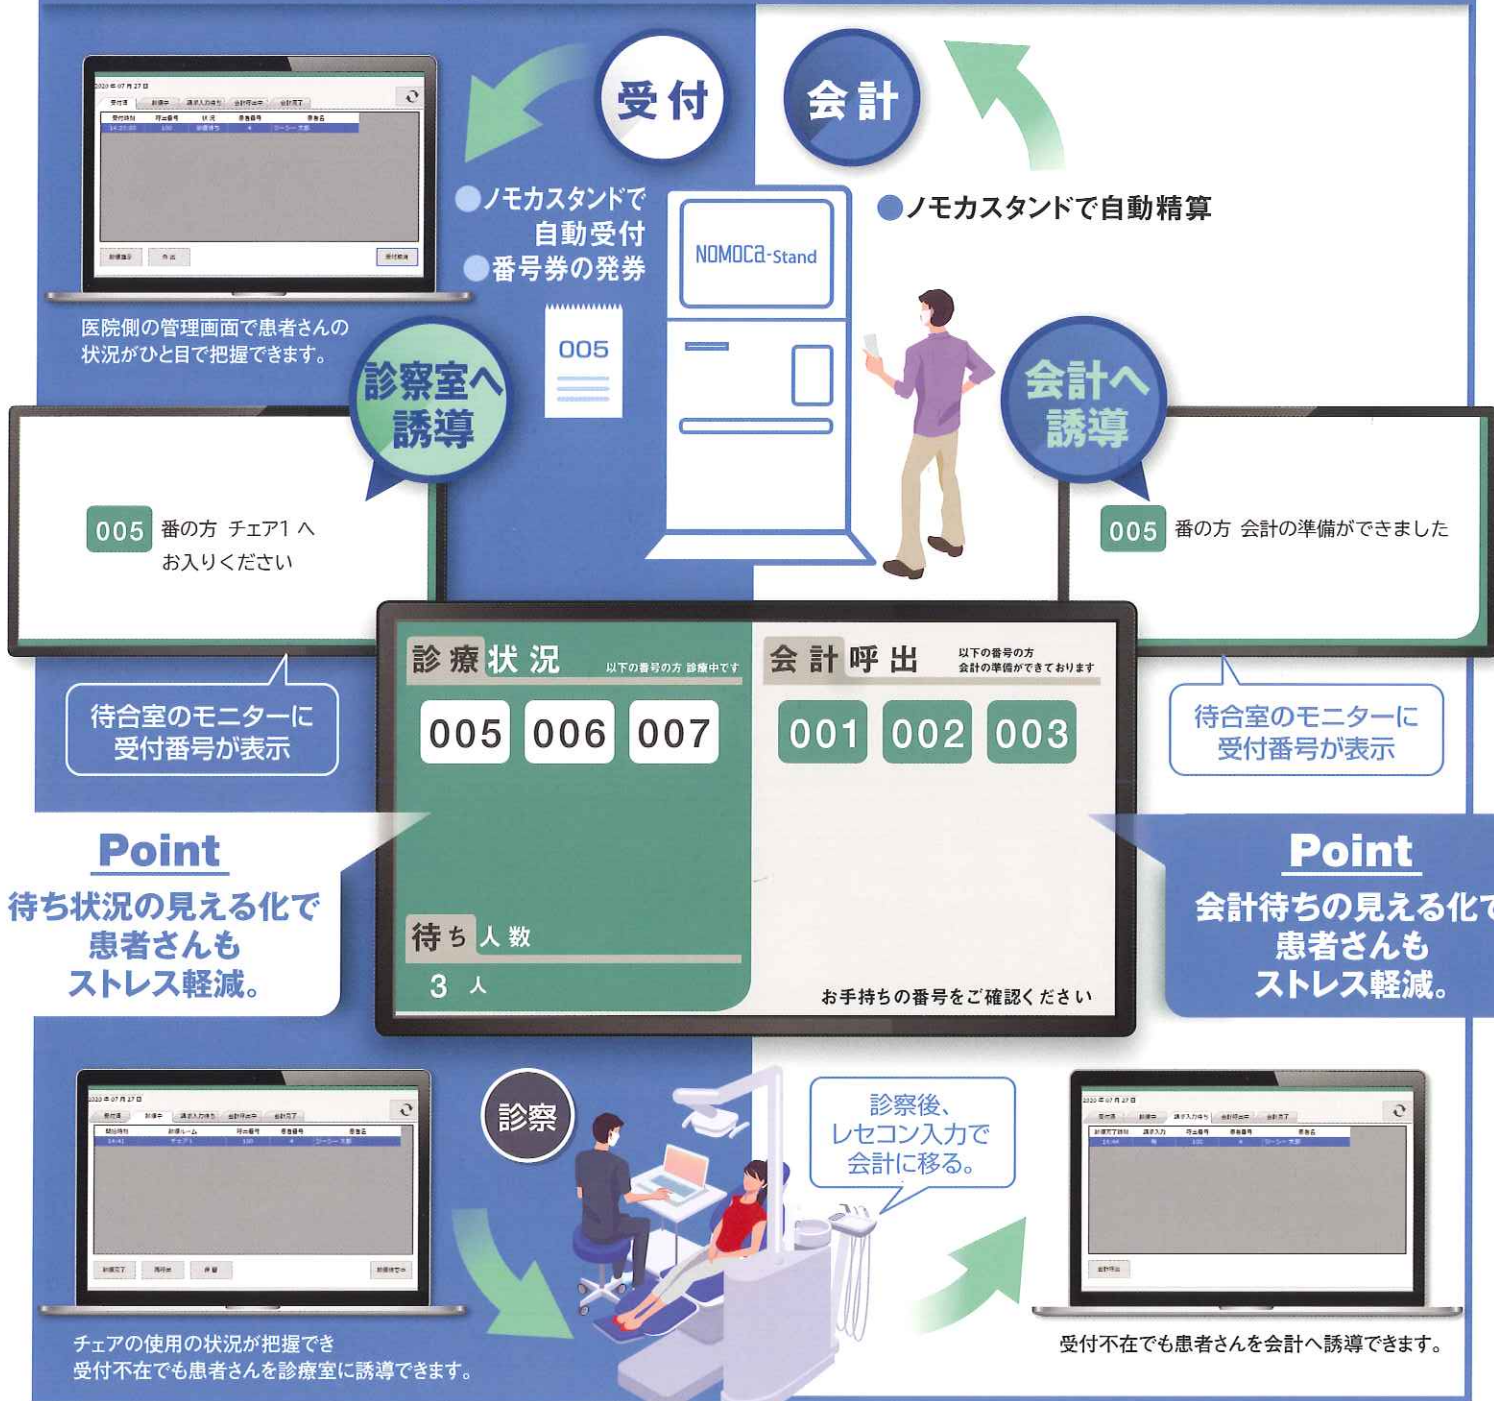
受付

会計

●ノモカスタンドで自動受付
●番号券の発券

●ノモカスタンドで自動精算

NOMOCa-Stand

005

医院側の管理画面で患者さんの状況がひと目で把握できます。

診察室へ誘導

会計へ誘導

005 番の方 チェア1 へ お入りください

005 番の方 会計の準備ができました

診療状況 以下の番号の方 診療中です

005 006 007

会計呼出 以下の番号の方 会計の準備ができております

001 002 003

待ち人数

3 人

お手持ちの番号をご確認ください

待合室のモニターに受付番号が表示

待合室のモニターに受付番号が表示

Point
待ち状況の見える化で患者さんもストレス軽減。

Point
会計待ちの見える化で患者さんもストレス軽減。

診察

診察後、レセコン入力で会計に移る。

チェアの使用の状況が把握でき受付不在でも患者さんを診療室に誘導できます。

受付不在でも患者さんを会計へ誘導できます。